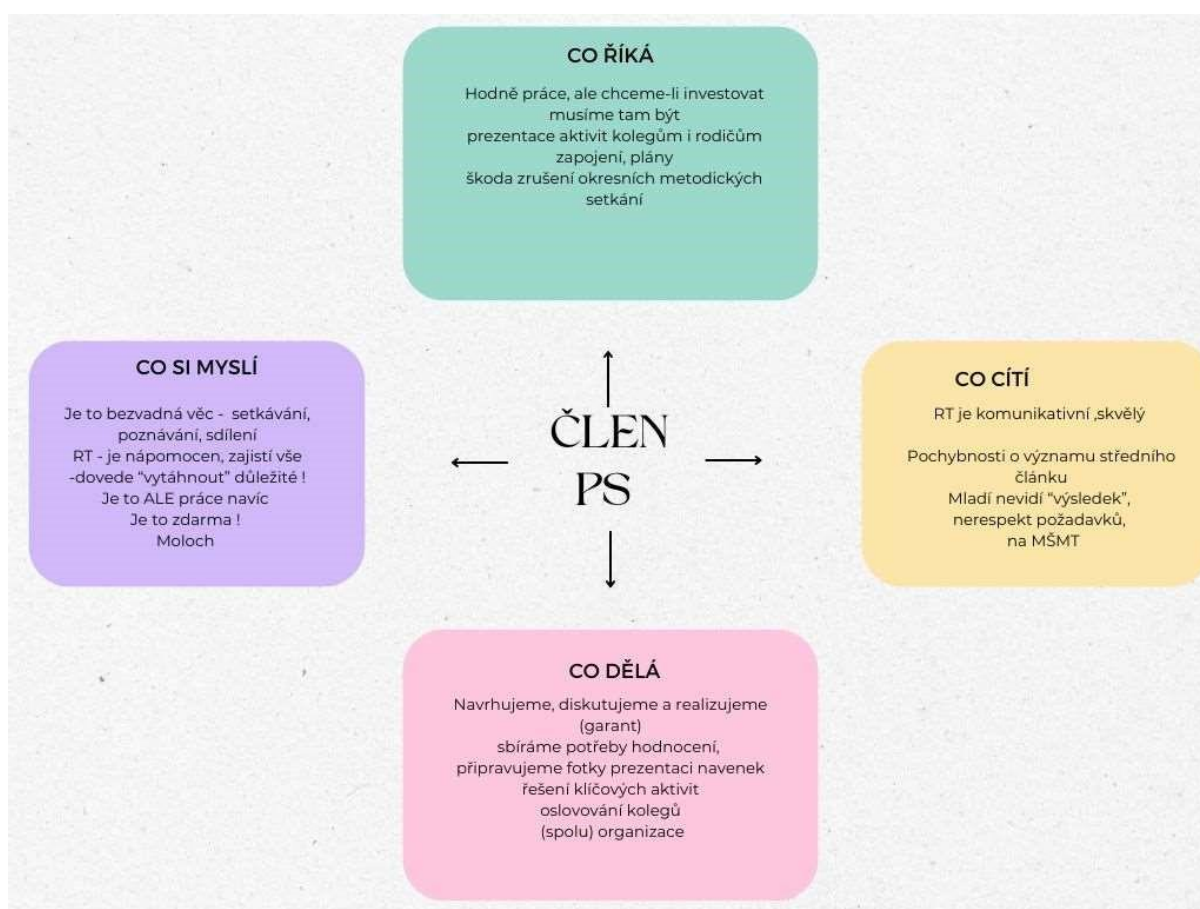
CO ŘÍKÁ

Hodně práce, ale chceme-li investovat musíme tam být
prezentace aktivit kolegům i rodičům
zapojení, plány
škoda zrušení okresních metodických setkání

CO SI MYSLÍ

Je to bezvadná věc - setkávání, poznávání, sdílení
RT - je nápomocen, zajistí vše -dovede "vytáhnout" důležité !
Je to ALE práce navíc
Je to zdarma !
Moloch

ČLEN PS

CO CÍTÍ

RT je komunikativní ,skvělý

Pochybnosti o významu středního článku
Mladí nevidí "výsledek", nerespekt požadavků, na MŠMT

CO DĚLÁ

Navrhujeme, diskutujeme a realizujeme (garant)
sbíráme potřeby hodnocení,
připravujeme fotky prezentaci navenek
řešení klíčových aktivit
oslovování kolegů
(spolu) organizace